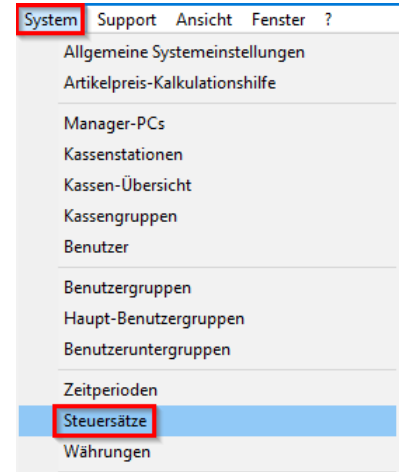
System Support Ansicht Fenster ?

Allgemeine Systemeinstellungen
Artikelpreis-Kalkulationshilfe

Manager-PCs
Kassenstationen
Kassen-Übersicht
Kassengruppen
Benutzer

Benutzergruppen
Haupt-Benutzergruppen
Benutzeruntergruppen

Zeitperioden
Steuersätze
Währungen